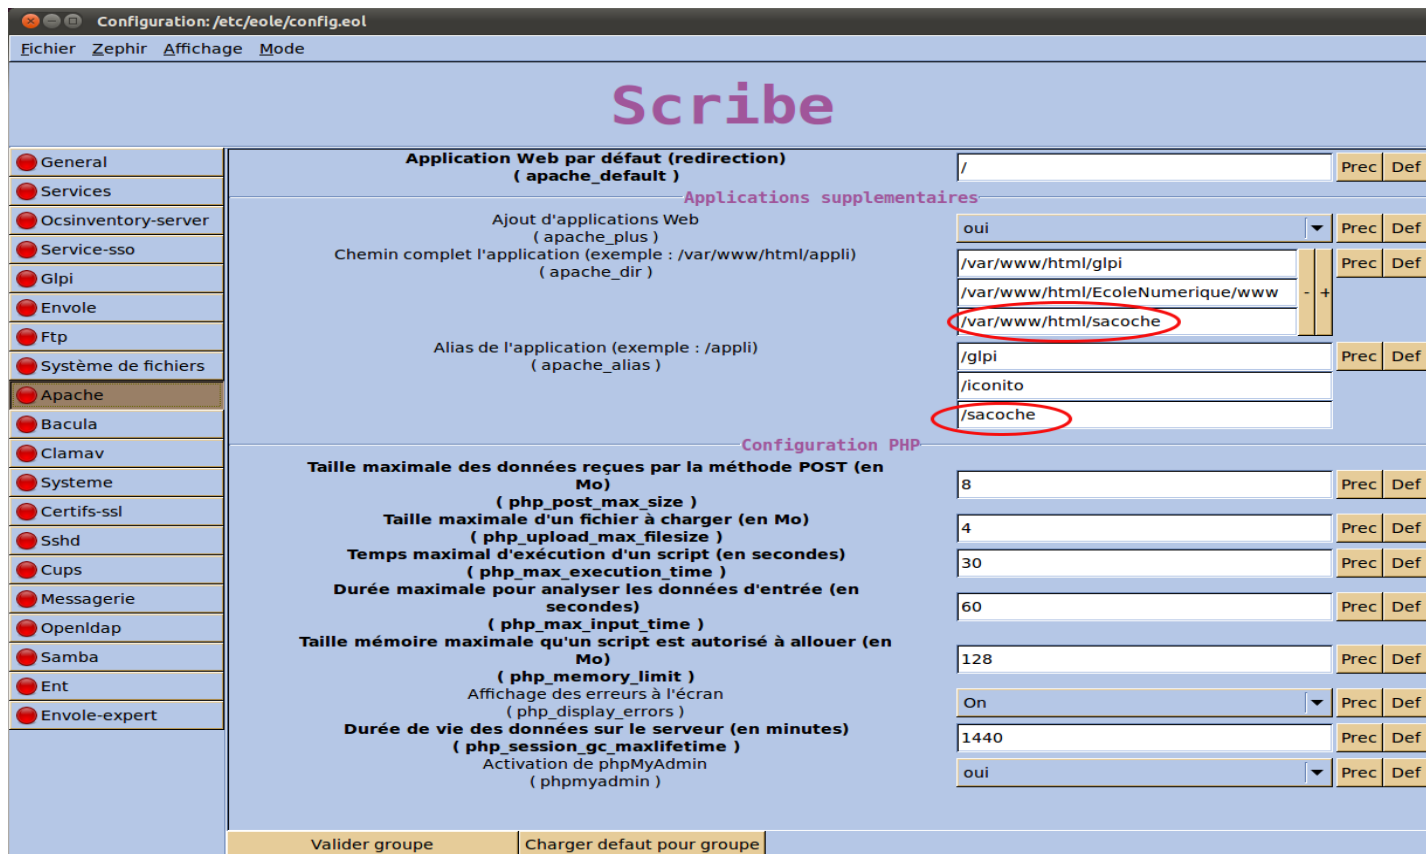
Configuration: /etc/eole/config.eol

Fichier Zephir Affichage Mode

Scribe

General
Services
Ocsinventory-server
Service-sso
Glpi
Envole
Ftp
Système de fichiers
Apache
Bacula
Clamav
Systeme
Certifs-ssl
Sshd
Cups
Messagerie
Openldap
Samba
Ent
Envole-expert

Application Web par défaut (redirection)
( apache_default )
/ Prec Def

Applications supplementaires

Ajout d'applications Web
( apache_plus )
oui Prec Def

Chemin complet l'application (exemple : /var/www/html/appli)
( apache_dir )
/var/www/html/glpi
/var/www/html/EcoleNumerique/www
/var/www/html/sacoche
- + Prec Def

Alias de l'application (exemple : /appli)
( apache_alias )
/glpi
/iconito
/sacoche
Prec Def

Configuration PHP

Taille maximale des données reçues par la méthode POST (en Mo)
( php_post_max_size )
8 Prec Def

Taille maximale d'un fichier à charger (en Mo)
( php_upload_max_filesize )
4 Prec Def

Temps maximal d'exécution d'un script (en secondes)
( php_max_execution_time )
30 Prec Def

Durée maximale pour analyser les données d'entrée (en secondes)
( php_max_input_time )
60 Prec Def

Taille mémoire maximale qu'un script est autorisé à allouer (en Mo)
( php_memory_limit )
128 Prec Def

Affichage des erreurs à l'écran
( php_display_errors )
On Prec Def

Durée de vie des données sur le serveur (en minutes)
( php_session_gc_maxlifetime )
1440 Prec Def

Activation de phpMyAdmin
( phpmyadmin )
oui Prec Def

Valider groupe
Charger defaut pour groupe